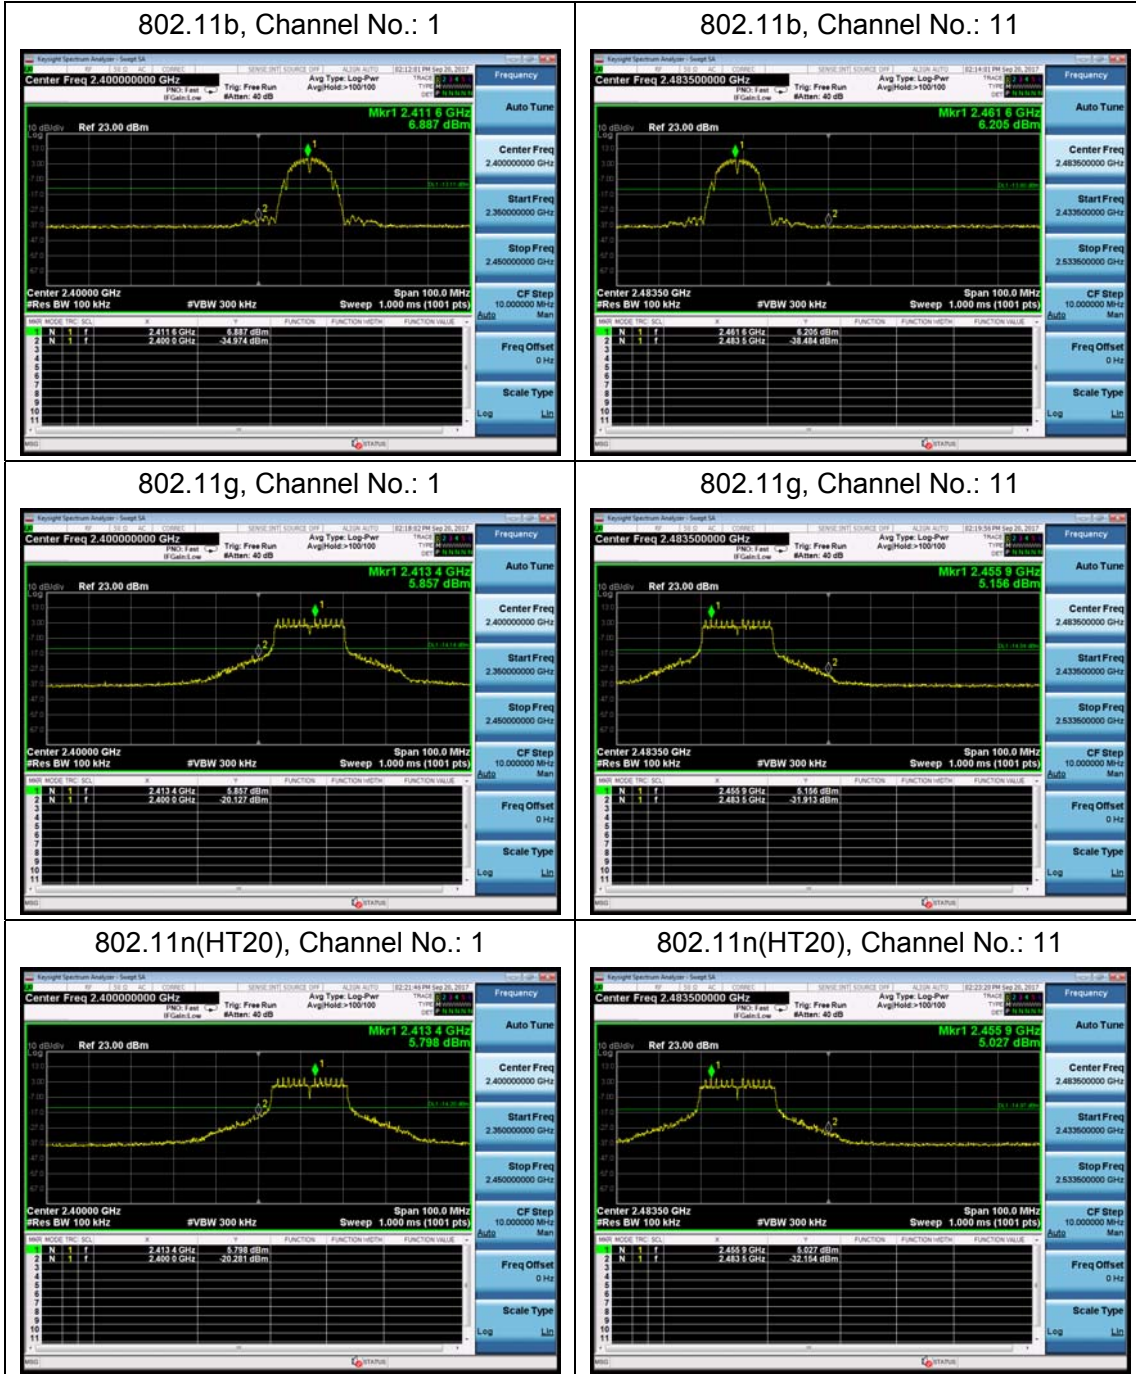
| 802.11b, Channel No.: 1 | 802.11b, Channel No.: 11 |
|---|---|
| Keysight Spectrum Analyzer - Swept SA<br>Center Freq 2.400000000 GHz<br>PNO: Fast IFGain:Low<br>Trig: Free Run #Atten: 40 dB<br>Avg Type: Log-Pwr Avg\|Hold:>100/100<br>02:12:01 PM Sep 20, 2017<br>Mkr1 2.411 6 GHz 6.887 dBm<br>10 dB/div Ref 23.00 dBm<br>Log<br>Center 2.40000 GHz #Res BW 100 kHz #VBW 300 kHz<br>Span 100.0 MHz Sweep 1.000 ms (1001 pts)<br>1 N 1 f 2.411 6 GHz 6.887 dBm<br>2 N 1 f 2.400 0 GHz -34.974 dBm<br>Frequency<br>Auto Tune<br>Center Freq 2.400000000 GHz<br>Start Freq 2.350000000 GHz<br>Stop Freq 2.450000000 GHz<br>CF Step 10.000000 MHz Auto Man<br>Freq Offset 0 Hz<br>Scale Type Log Lin<br>MSG STATUS | Keysight Spectrum Analyzer - Swept SA<br>Center Freq 2.483500000 GHz<br>PNO: Fast IFGain:Low<br>Trig: Free Run #Atten: 40 dB<br>Avg Type: Log-Pwr Avg\|Hold:>100/100<br>02:14:01 PM Sep 20, 2017<br>Mkr1 2.461 6 GHz 6.205 dBm<br>10 dB/div Ref 23.00 dBm<br>Log<br>Center 2.48350 GHz #Res BW 100 kHz #VBW 300 kHz<br>Span 100.0 MHz Sweep 1.000 ms (1001 pts)<br>1 N 1 f 2.461 6 GHz 6.205 dBm<br>2 N 1 f 2.483 5 GHz -38.484 dBm<br>Frequency<br>Auto Tune<br>Center Freq 2.483500000 GHz<br>Start Freq 2.433500000 GHz<br>Stop Freq 2.533500000 GHz<br>CF Step 10.000000 MHz Auto Man<br>Freq Offset 0 Hz<br>Scale Type Log Lin<br>MSG STATUS |
| 802.11g, Channel No.: 1 | 802.11g, Channel No.: 11 |
| Keysight Spectrum Analyzer - Swept SA<br>Center Freq 2.400000000 GHz<br>PNO: Fast IFGain:Low<br>Trig: Free Run #Atten: 40 dB<br>Avg Type: Log-Pwr Avg\|Hold:>100/100<br>02:18:02 PM Sep 20, 2017<br>Mkr1 2.413 4 GHz 5.857 dBm<br>10 dB/div Ref 23.00 dBm<br>Log<br>Center 2.40000 GHz #Res BW 100 kHz #VBW 300 kHz<br>Span 100.0 MHz Sweep 1.000 ms (1001 pts)<br>1 N 1 f 2.413 4 GHz 5.857 dBm<br>2 N 1 f 2.400 0 GHz -20.127 dBm<br>Frequency<br>Auto Tune<br>Center Freq 2.400000000 GHz<br>Start Freq 2.350000000 GHz<br>Stop Freq 2.450000000 GHz<br>CF Step 10.000000 MHz Auto Man<br>Freq Offset 0 Hz<br>Scale Type Log Lin<br>MSG STATUS | Keysight Spectrum Analyzer - Swept SA<br>Center Freq 2.483500000 GHz<br>PNO: Fast IFGain:Low<br>Trig: Free Run #Atten: 40 dB<br>Avg Type: Log-Pwr Avg\|Hold:>100/100<br>02:19:58 PM Sep 20, 2017<br>Mkr1 2.455 9 GHz 5.156 dBm<br>10 dB/div Ref 23.00 dBm<br>Log<br>Center 2.48350 GHz #Res BW 100 kHz #VBW 300 kHz<br>Span 100.0 MHz Sweep 1.000 ms (1001 pts)<br>1 N 1 f 2.455 9 GHz 5.156 dBm<br>2 N 1 f 2.483 5 GHz -31.913 dBm<br>Frequency<br>Auto Tune<br>Center Freq 2.483500000 GHz<br>Start Freq 2.433500000 GHz<br>Stop Freq 2.533500000 GHz<br>CF Step 10.000000 MHz Auto Man<br>Freq Offset 0 Hz<br>Scale Type Log Lin<br>MSG STATUS |
| 802.11n(HT20), Channel No.: 1 | 802.11n(HT20), Channel No.: 11 |
| Keysight Spectrum Analyzer - Swept SA<br>Center Freq 2.400000000 GHz<br>PNO: Fast IFGain:Low<br>Trig: Free Run #Atten: 40 dB<br>Avg Type: Log-Pwr Avg\|Hold:>100/100<br>02:21:46 PM Sep 20, 2017<br>Mkr1 2.413 4 GHz 5.798 dBm<br>10 dB/div Ref 23.00 dBm<br>Log<br>Center 2.40000 GHz #Res BW 100 kHz #VBW 300 kHz<br>Span 100.0 MHz Sweep 1.000 ms (1001 pts)<br>1 N 1 f 2.413 4 GHz 5.798 dBm<br>2 N 1 f 2.400 0 GHz -20.281 dBm<br>Frequency<br>Auto Tune<br>Center Freq 2.400000000 GHz<br>Start Freq 2.350000000 GHz<br>Stop Freq 2.450000000 GHz<br>CF Step 10.000000 MHz Auto Man<br>Freq Offset 0 Hz<br>Scale Type Log Lin<br>MSG STATUS | Keysight Spectrum Analyzer - Swept SA<br>Center Freq 2.483500000 GHz<br>PNO: Fast IFGain:Low<br>Trig: Free Run #Atten: 40 dB<br>Avg Type: Log-Pwr Avg\|Hold:>100/100<br>02:23:20 PM Sep 20, 2017<br>Mkr1 2.455 9 GHz 5.027 dBm<br>10 dB/div Ref 23.00 dBm<br>Log<br>Center 2.48350 GHz #Res BW 100 kHz #VBW 300 kHz<br>Span 100.0 MHz Sweep 1.000 ms (1001 pts)<br>1 N 1 f 2.455 9 GHz 5.027 dBm<br>2 N 1 f 2.483 5 GHz -32.154 dBm<br>Frequency<br>Auto Tune<br>Center Freq 2.483500000 GHz<br>Start Freq 2.433500000 GHz<br>Stop Freq 2.533500000 GHz<br>CF Step 10.000000 MHz Auto Man<br>Freq Offset 0 Hz<br>Scale Type Log Lin<br>MSG STATUS |